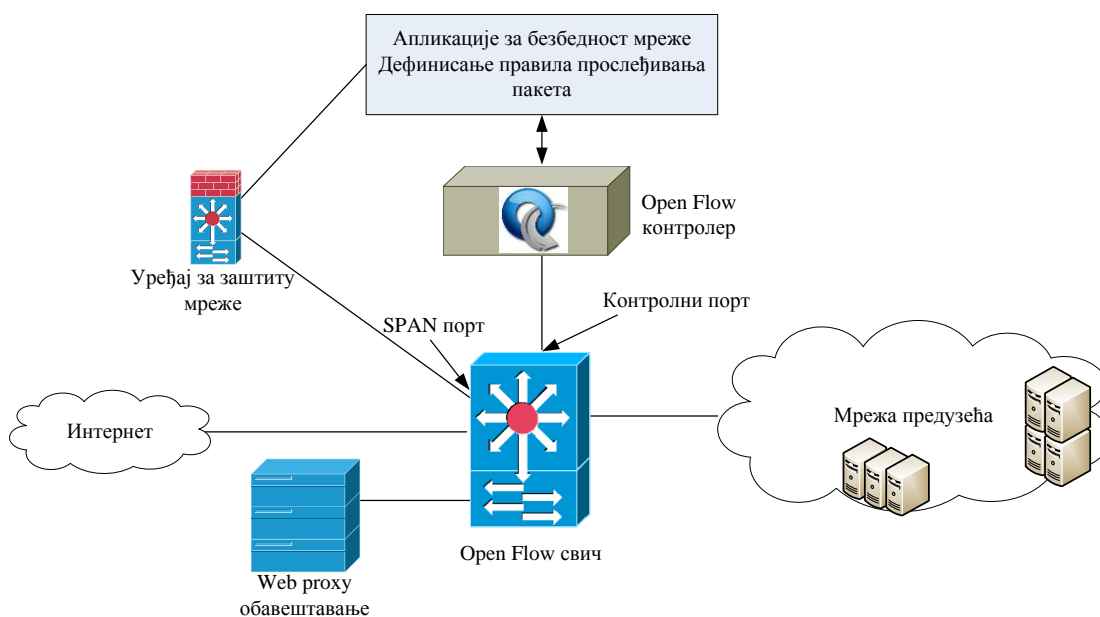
Апликације за безбедност мреже
Дефинисање правила прослеђивања пакета

Open Flow контролер

Уређај за заштиту мреже

Контролни порт

SPAN порт

Интернет

Мрежа предузећа

Open Flow свич

Web proxy обавештавање